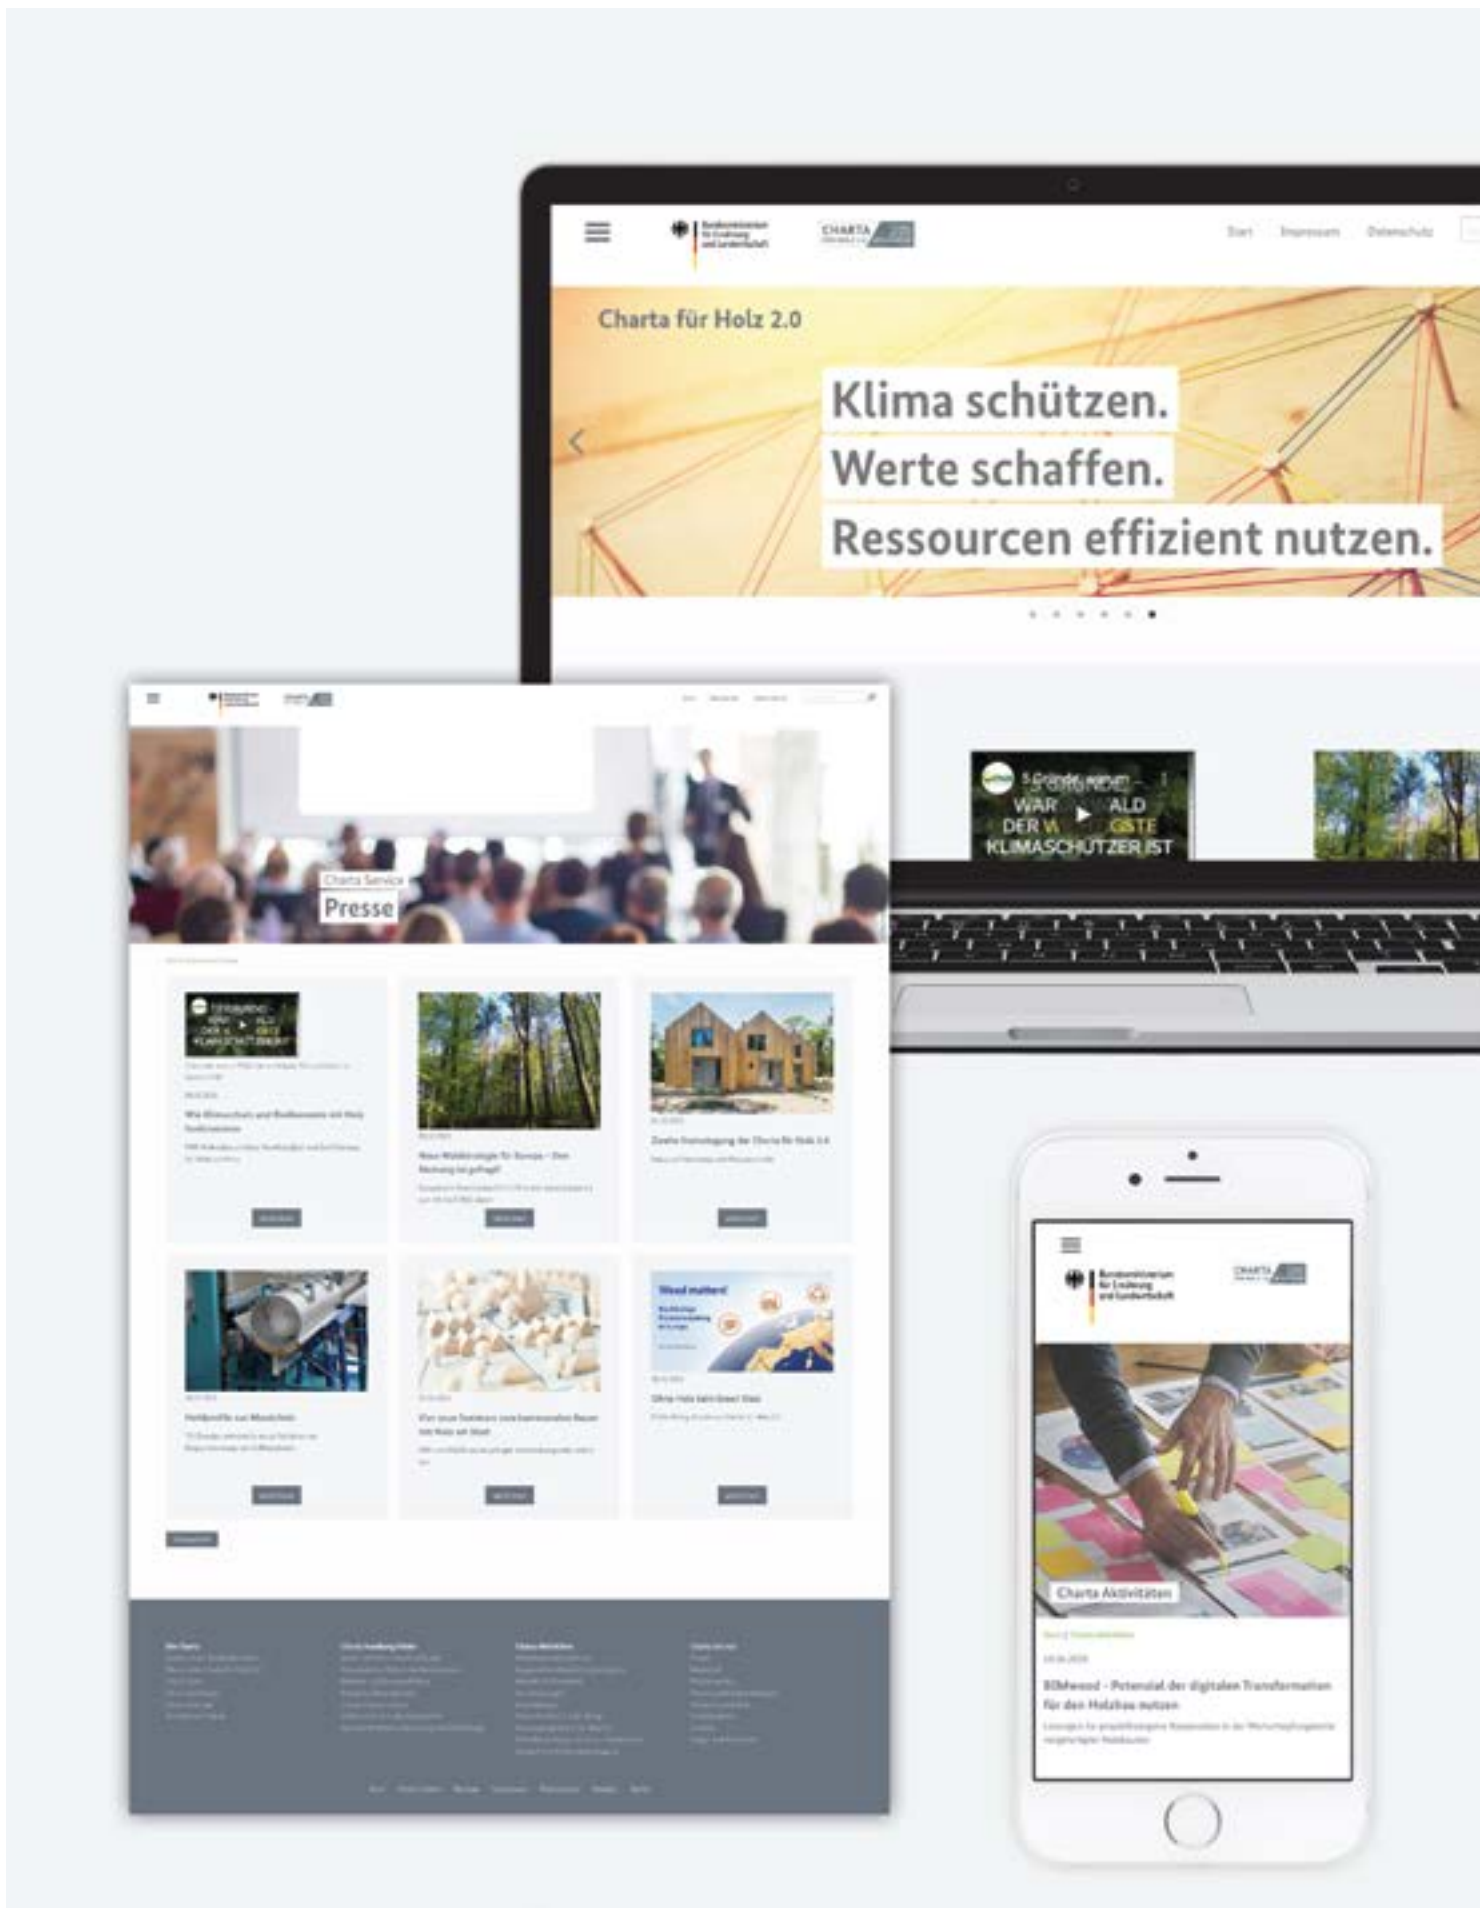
Start Impressum Datenschutz

Charta für Holz 2.0

Klima schützen.
Werte schaffen.
Ressourcen effizient nutzen.

5 Gründe, warum der Wald der wichtigste Klimaschützer ist

Charta Service
Presse

Wood matters!

Charta Aktivitäten

Bundesministerium für Ernährung und Landwirtschaft

CHARTA

BIMwood - Potenzial der digitalen Transformation für den Holzbau nutzen